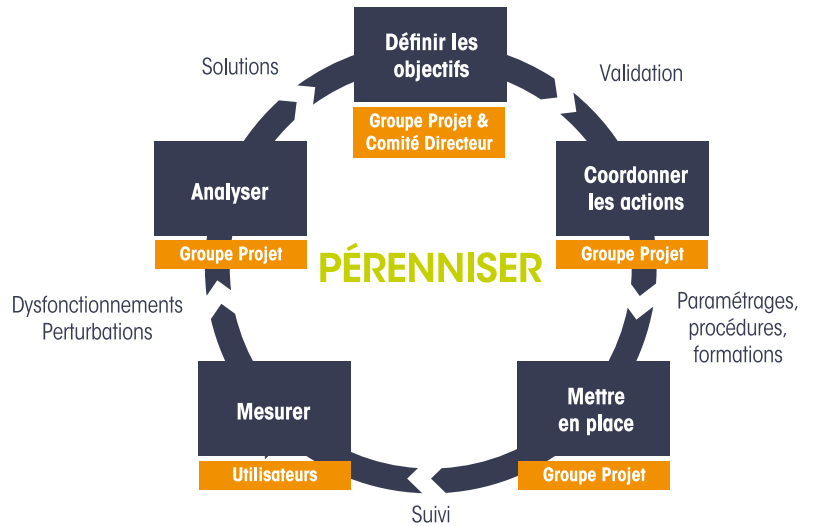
Définir les objectifs

Groupe Projet & Comité Directeur

Solutions

Validation

Analyser

Groupe Projet

Coordonner les actions

Groupe Projet

PÉRENNISER

Dysfonctionnements Perturbations

Paramétrages, procédures, formations

Mesurer

Utilisateurs

Mettre en place

Groupe Projet

Suivi